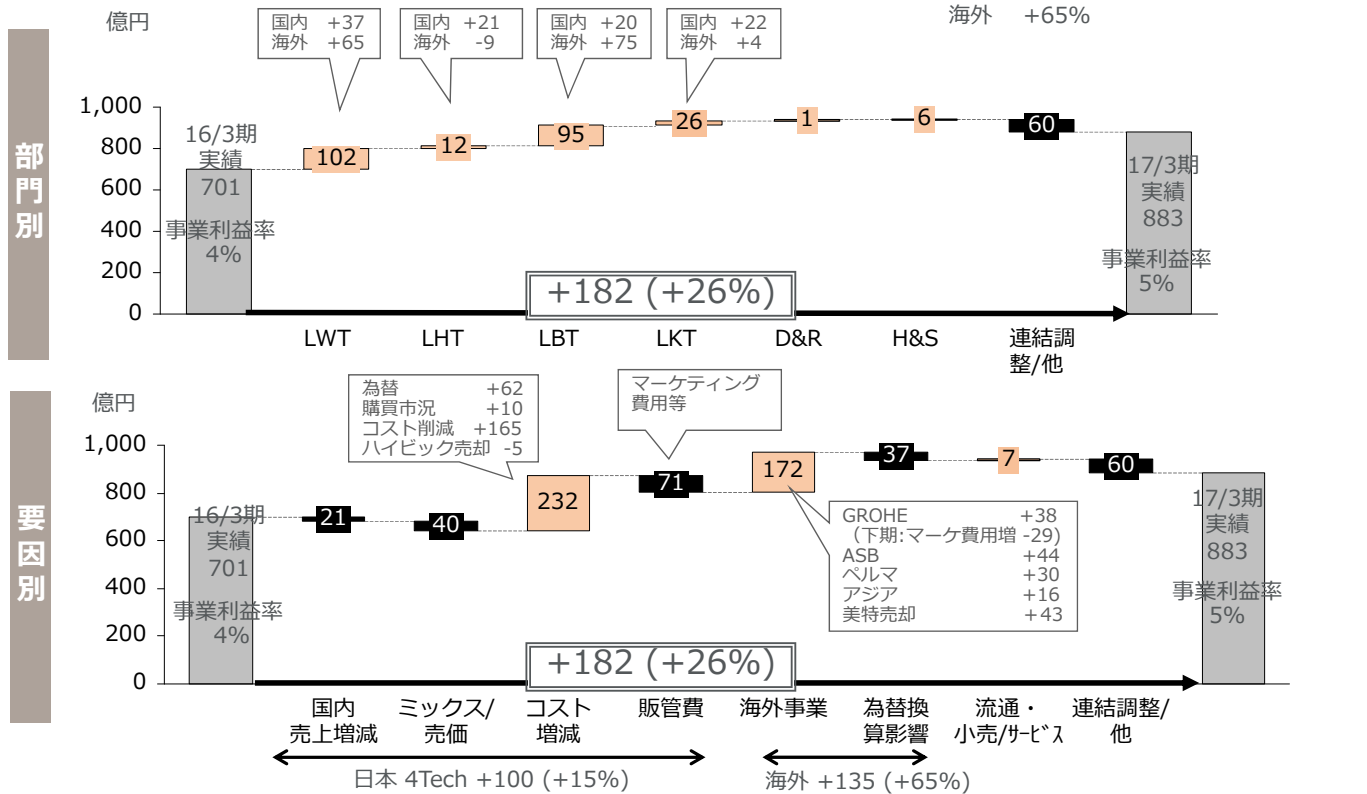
海外 +65%

部門別

億円

国内 +37
海外 +65

国内 +21
海外 -9

国内 +20
海外 +75

国内 +22
海外 +4

1,000
800
600
400
200
0

16/3期
実績
701
事業利益率
4%

102
12
95
26
1
6
60

17/3期
実績
883
事業利益率
5%

+182 (+26%)

LWT
LHT
LBT
LKT
D&R
H&S
連結調整/他

要因別

億円

為替 +62
購買市況 +10
コスト削減 +165
ハイビック売却 -5

マーケティング
費用等

1,000
800
600
400
200
0

16/3期
実績
701
事業利益率
4%

21
40
232
71
172
37
7
60

GROHE +38
（下期:マーケ費用増 -29)
ASB +44
ペルマ +30
アジア +16
美特売却 +43

17/3期
実績
883
事業利益率
5%

+182 (+26%)

国内売上増減
ミックス/売価
コスト増減
販管費
海外事業
為替換算影響
流通・小売/ｻｰﾋﾞｽ
連結調整/他

日本 4Tech +100 (+15%)

海外 +135 (+65%)